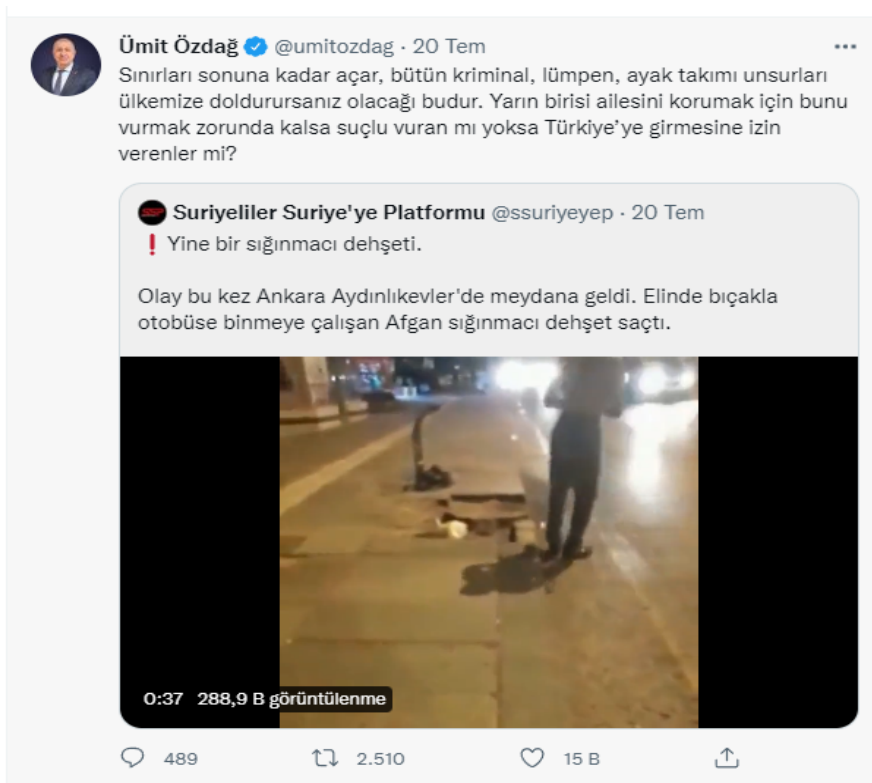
Ümit Özdağ @umitozdag · 20 Tem
Sınırları sonuna kadar açar, bütün kriminal, lümpen, ayak takımı unsurları ülkemize doldurursanız olacağı budur. Yarın birisi ailesini korumak için bunu vurmak zorunda kalsa suçlu vuran mı yoksa Türkiye'ye girmesine izin verenler mi?

SSP Suriyeliler Suriye'ye Platformu @ssuriyeyep · 20 Tem
❗ Yine bir sığınmacı dehşeti.

Olay bu kez Ankara Aydınlıkevler'de meydana geldi. Elinde bıçakla otobüse binmeye çalışan Afgan sığınmacı dehşet saçtı.

0:37 288,9 B görüntülenme

489 2.510 15 B